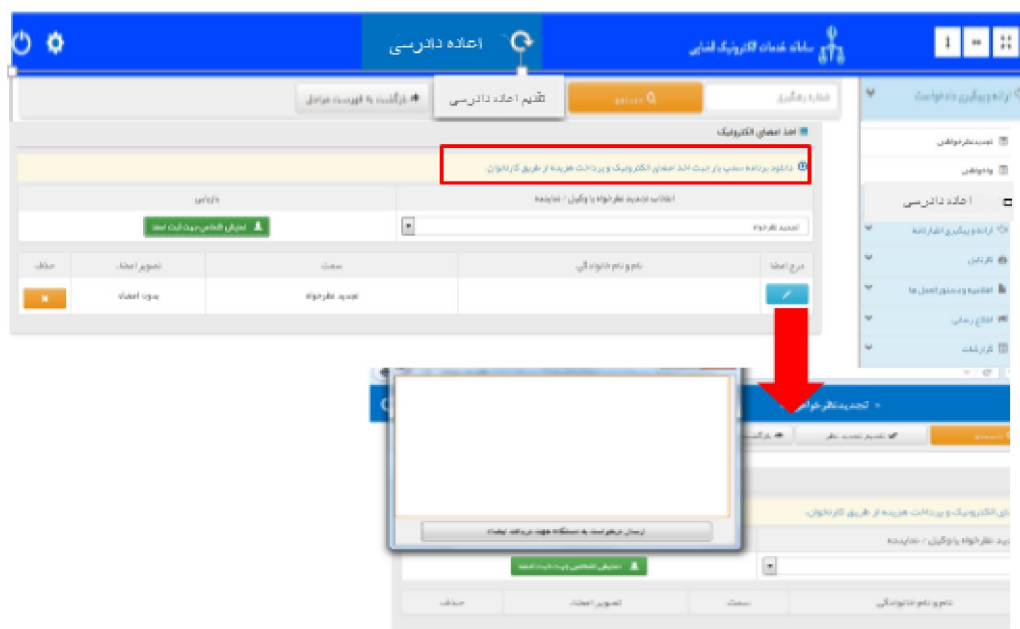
اعاده دادرسی

سامانه خدمات الکترونیک قضایی

شماره رهگیری

جستجو

تقدیم اعاده دادرسی

بازگشت به فهرست مراحل

ارائه و پیگیری درخواست

تجدیدنظرخواهی

واخواهی

اعاده دادرسی

ارائه و پیگیری اظهارنامه

کارتابل

اطلاعیه و دستورالعمل ها

اطلاع رسانی

کارشناسی

اخذ امضای الکترونیک

دانلود برنامه سمت یار جهت اخذ امضای الکترونیک و پرداخت هزینه از طریق کارتخوان

انتخاب تجدید نظرخواه یا وکیل / نماینده

بازخوانی

تجدید نظرخواه

درج امضا

نام و نام خانوادگی

سمت

تصویر امضاء

حذف

تجدید نظرخواه

بدون امضاء

تجدیدنظرخواهی

تقدیم تجدید نظر

بازگشت

ارسال درخواست به دستگاه جهت دریافت امضاء

یک الکترونیک و پرداخت هزینه از طریق کارتخوان

دید نظرخواه یا وکیل / نماینده

نام و نام خانوادگی

سمت

تصویر امضاء

حذف